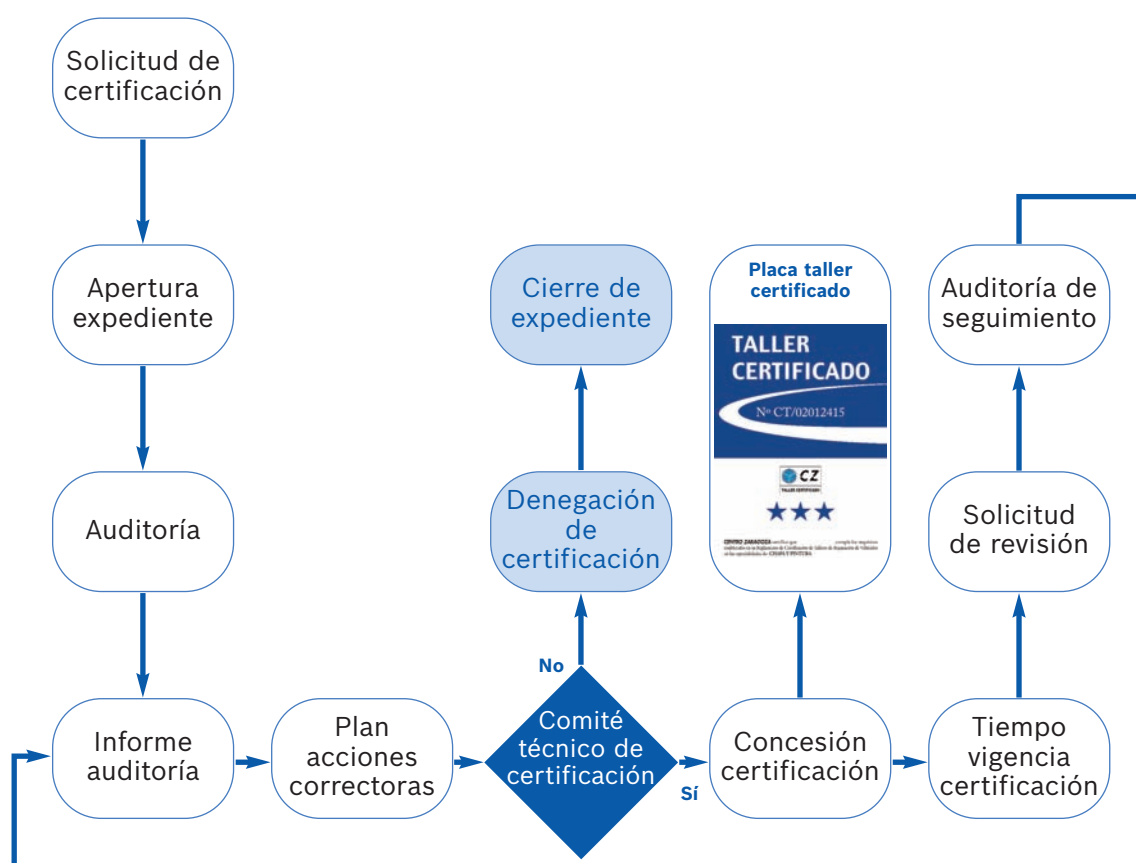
Solicitud de certificación

Apertura expediente

Auditoría

Informe auditoría

Plan acciones correctoras

Comité técnico de certificación

No

Sí

Denegación de certificación

Cierre de expediente

Concesión certificación

Placa taller certificado

TALLER CERTIFICADO

Nº CT/02012415

CZ

TALLER CERTIFICADO

★★★

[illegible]

Tiempo vigencia certificación

Solicitud de revisión

Auditoría de seguimiento